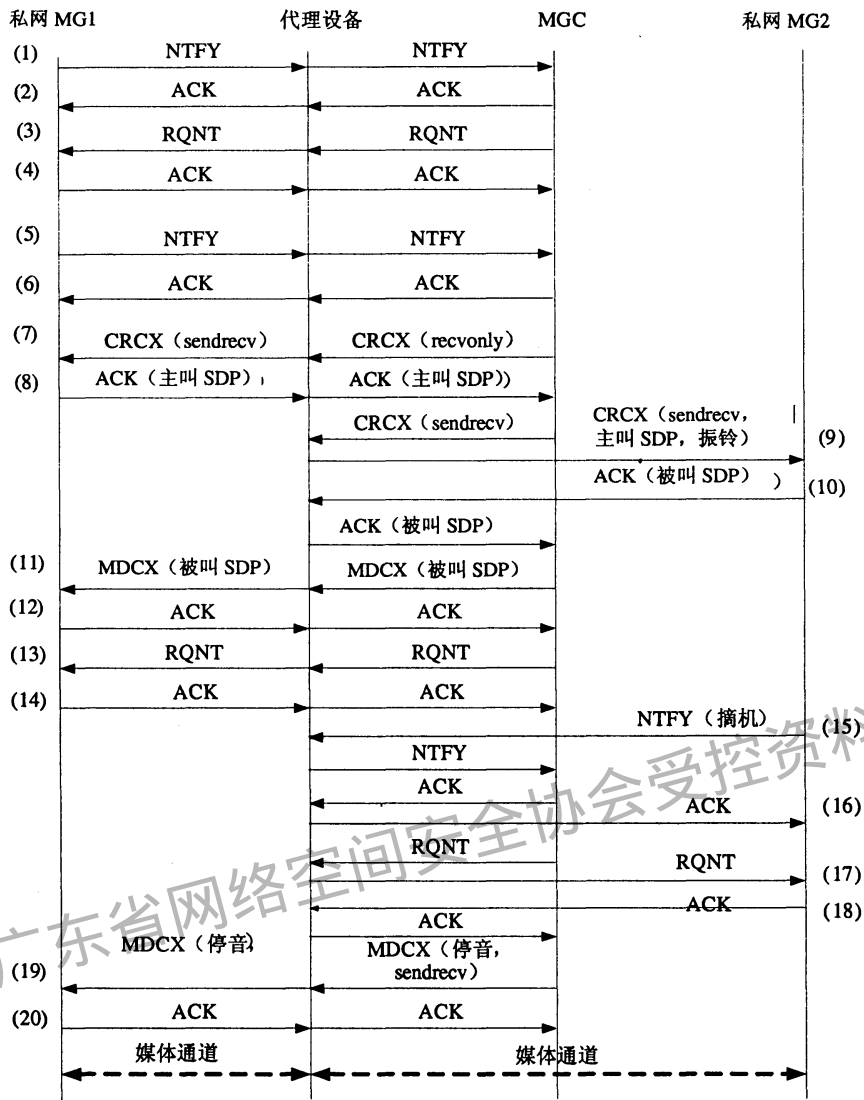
私网 MG1
代理设备
MGC
私网 MG2

(1) NTFY NTFY
(2) ACK ACK
(3) RQNT RQNT
(4) ACK ACK
(5) NTFY NTFY
(6) ACK ACK
(7) CRCX（sendrecv） CRCX（recvonly）
(8) ACK（主叫 SDP） ACK（主叫 SDP)）
CRCX（sendrecv） CRCX（sendrecv，主叫 SDP，振铃） (9)
ACK（被叫 SDP） (10)
ACK（被叫 SDP）
(11) MDCX（被叫 SDP） MDCX（被叫 SDP）
(12) ACK ACK
(13) RQNT RQNT
(14) ACK ACK
NTFY（摘机） (15)
NTFY
ACK
ACK (16)
RQNT
RQNT (17)
ACK (18)
ACK
MDCX（停音） MDCX（停音，sendrecv）
(19)
(20) ACK ACK
媒体通道 媒体通道

广东省网络空间安全协会受控资料